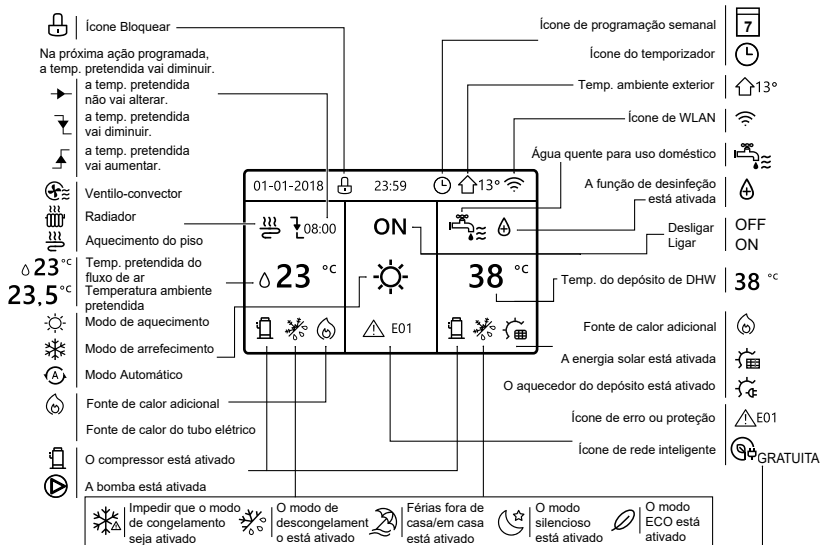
Ícone Bloquear

Na próxima ação programada, a temp. pretendida vai diminuir.

a temp. pretendida não vai alterar.

a temp. pretendida vai diminuir.

a temp. pretendida vai aumentar.

Ventilo-convector

Radiador

Aquecimento do piso

$23$ °C Temp. pretendida do fluxo de ar

$23.5$ °C Temperatura ambiente pretendida

Modo de aquecimento

Modo de arrefecimento

Modo Automático

Fonte de calor adicional

Fonte de calor do tubo elétrico

O compressor está ativado

A bomba está ativada

Ícone de programação semanal

7

Ícone do temporizador

Temp. ambiente exterior

13°

Ícone de WLAN

Água quente para uso doméstico

A função de desinfeção está ativada

Desligar

Ligar

OFF

ON

Temp. do depósito de DHW

38 °C

Fonte de calor adicional

A energia solar está ativada

O aquecedor do depósito está ativado

Ícone de erro ou proteção

E01

Ícone de rede inteligente

GRATUITA

01-01-2018

23:59

13°

08:00

ON

23 °C

38 °C

E01

Impedir que o modo de congelamento seja ativado

O modo de descongelamento está ativado

Férias fora de casa/em casa está ativado

O modo silencioso está ativado

O modo ECO está ativado